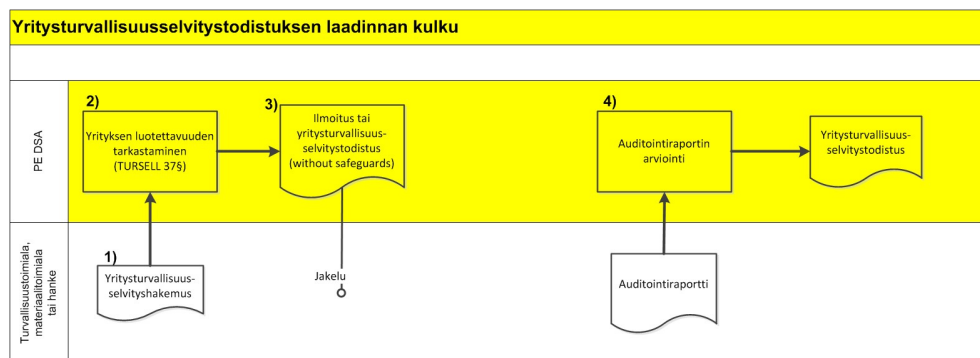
Yritysturvallisuusselvitystodistuksen laadinnan kulku

PE DSA

2)
Yrityksen luotettavuuden tarkastaminen (TURSELL 37§)

3)
Ilmoitus tai yritysturvallisuus-selvitystodistus (without safeguards)

4)
Auditointiraportin arviointi

Yritysturvallisuus-selvitystodistus

Turvallisuustoimiala, materiaalitoimiala tai hanke

1)
Yritysturvallisuus-selvityshakemus

Jakelu

Auditointiraportti